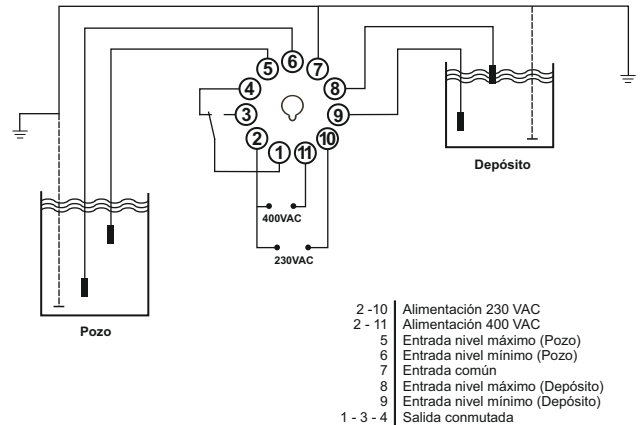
6
5
7
4
8
3
9
2
10
1
11
400VAC
230VAC
Depósito
Pozo

| | |
|---|---|
| 2 -10 | Alimentación 230 VAC |
| 2 - 11 | Alimentación 400 VAC |
| 5 | Entrada nivel máximo (Pozo) |
| 6 | Entrada nivel mínimo (Pozo) |
| 7 | Entrada común |
| 8 | Entrada nivel máximo (Depósito) |
| 9 | Entrada nivel mínimo (Depósito) |
| 1 - 3 - 4 | Salida conmutada |